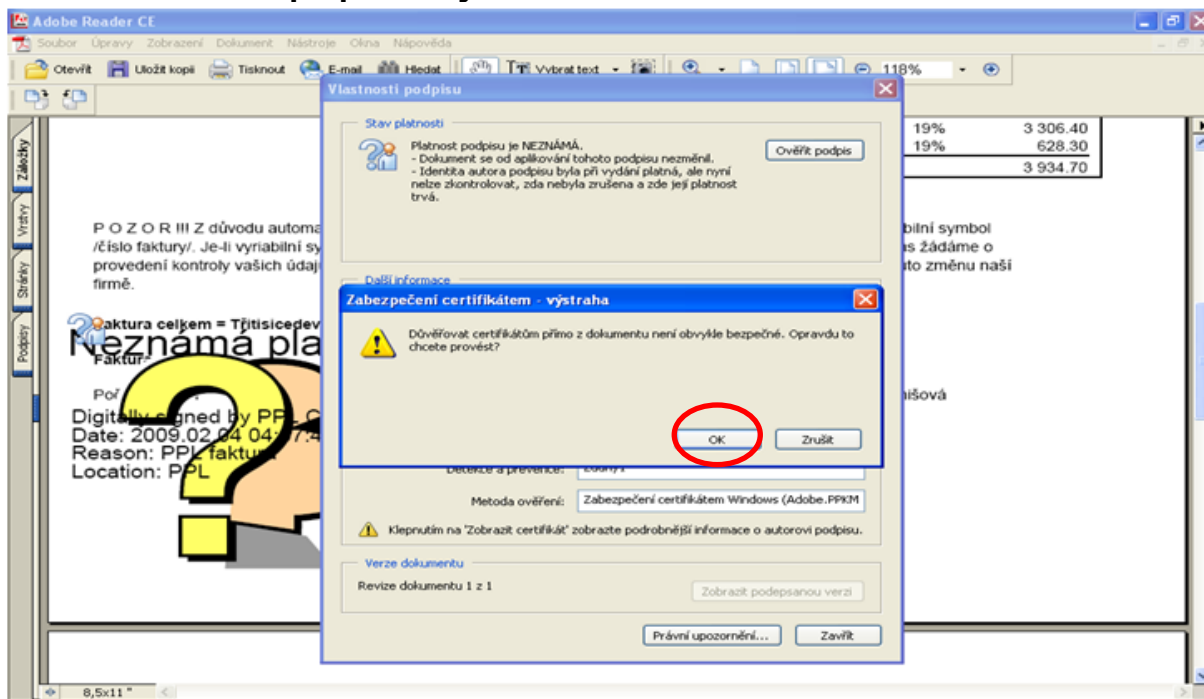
Adobe Reader CE

Soubor Úpravy Zobrazení Dokument Nástroje Okna Nápověda

Otevřít Uložit kopii Tisknout E-mail Hledat Vybrat text 118%

Záložky Vrstvy Stránky Podpisy

| 19% | 3 306.40 |
|---|---|
| 19% | 628.30 |
| | 3 934.70 |

P O Z O R !!! Z důvodu automa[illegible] bilní symbol /číslo faktury/. Je-li vyriabilní sy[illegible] s žádáme o provedení kontroly vašich údaj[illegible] to změnu naší firmě.

Faktura celkem = Třitisicedev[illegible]

Neznámá pla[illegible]

Faktur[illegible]

Poř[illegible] nišová

Digitally signed by PPL C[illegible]
Date: 2009.02.04 04:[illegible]
Reason: PPL faktur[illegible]
Location: PPL

Vlastnosti podpisu

Stav platnosti

Platnost podpisu je NEZNÁMÁ.
- Dokument se od aplikování tohoto podpisu nezměnil.
- Identita autora podpisu byla při vydání platná, ale nyní nelze zkontrolovat, zda nebyla zrušena a zde její platnost trvá.

Ověřit podpis

Další informace

Zabezpečení certifikátem - výstraha

Důvěřovat certifikátům přímo z dokumentu není obvykle bezpečné. Opravdu to chcete provést?

OK Zrušit

Detekce a prevence: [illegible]

Metoda ověření: Zabezpečení certifikátem Windows (Adobe.PPKM

Klepnutím na 'Zobrazit certifikát' zobrazte podrobnější informace o autorovi podpisu.

Verze dokumentu

Revize dokumentu 1 z 1

Zobrazit podepsanou verzi

Právní upozornění... Zavřít

8,5x11"